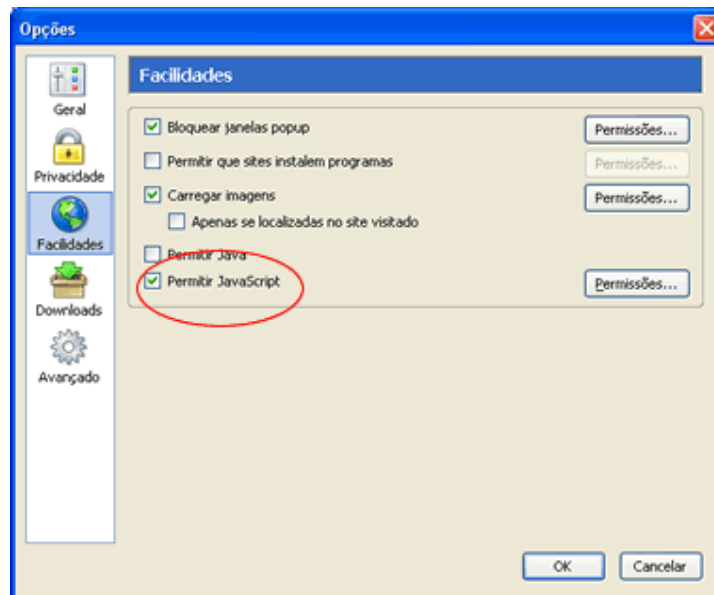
Opções

Geral
Privacidade
Facilidades
Downloads
Avançado

Facilidades

Bloquear janelas popup
Permissões...
Permitir que sites instalem programas
Permissões...
Carregar imagens
Permissões...
Apenas se localizadas no site visitado
Permitir Java
Permitir JavaScript
Permissões...

OK
Cancelar